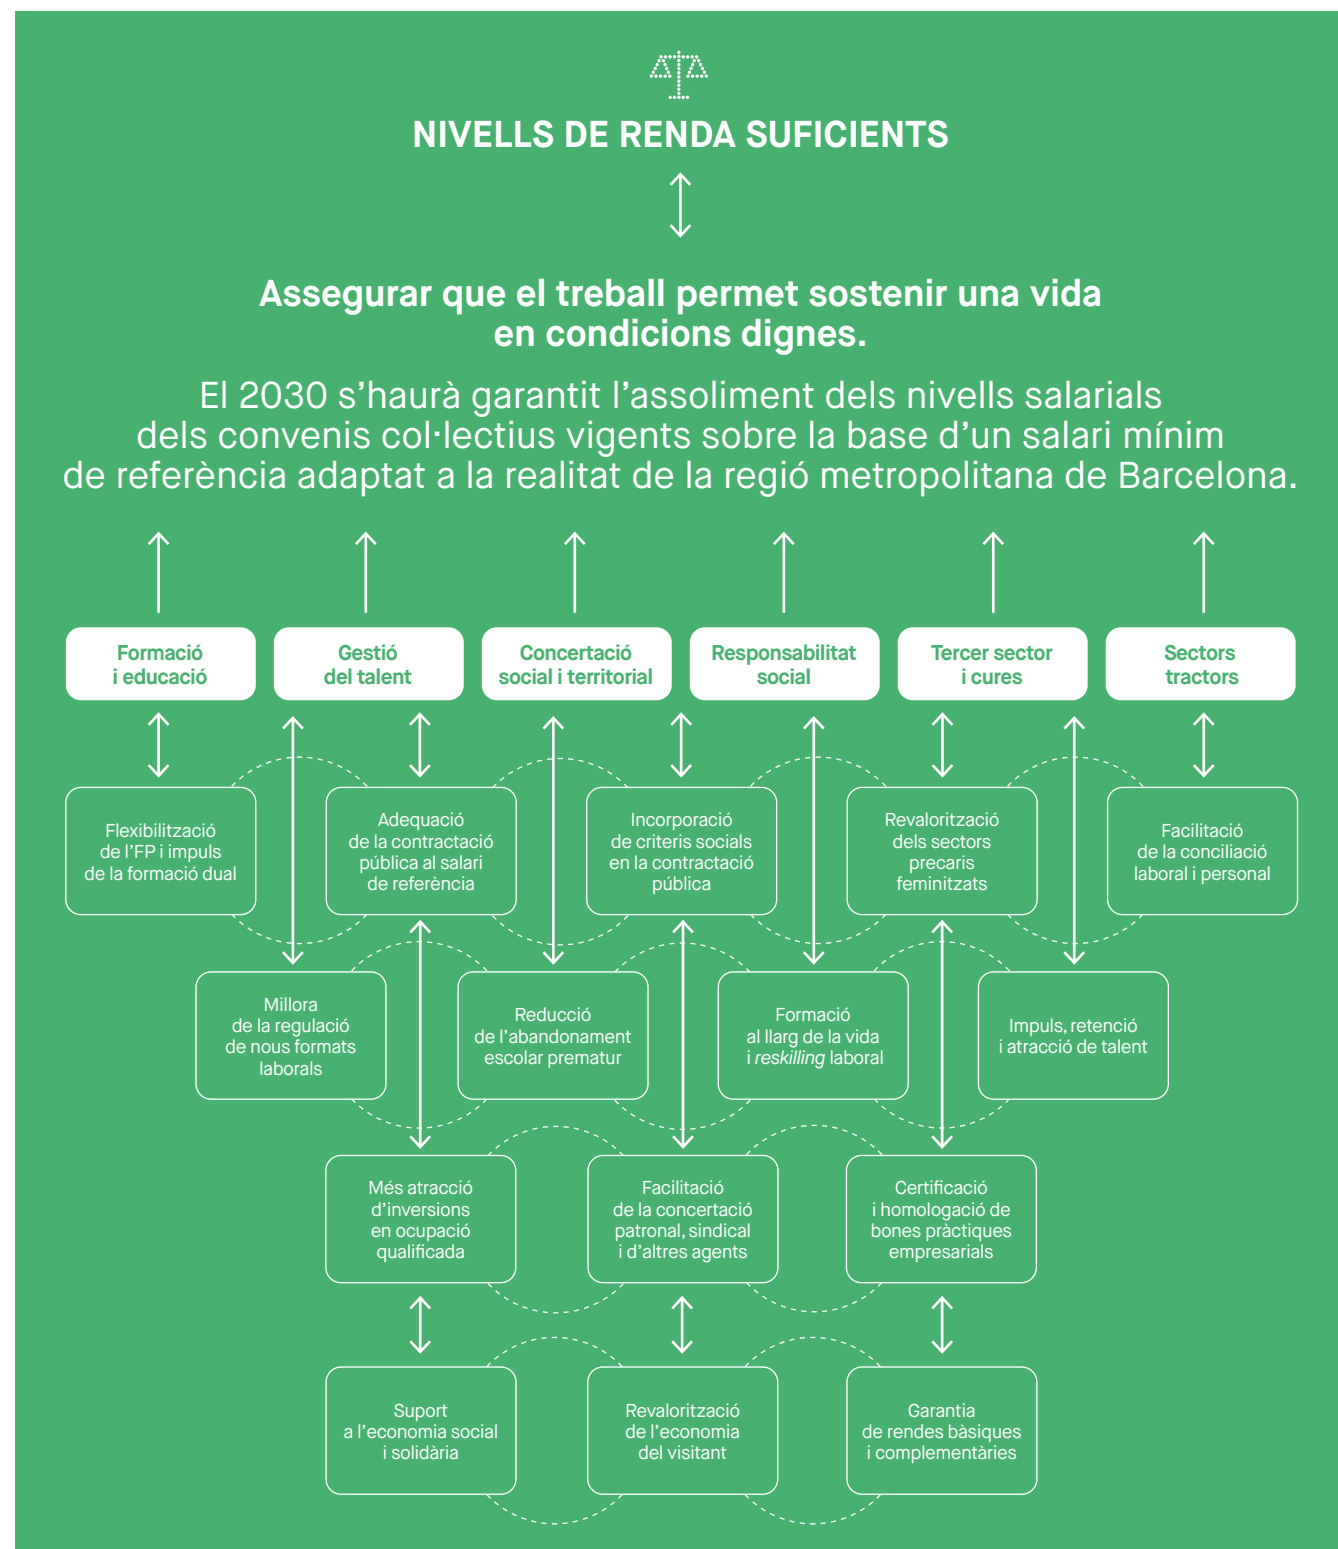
NIVELLS DE RENDA SUFICIENTS

Assegurar que el treball permet sostenir una vida en condicions dignes.

El 2030 s'haurà garantit l'assoliment dels nivells salarials dels convenis col·lectius vigents sobre la base d'un salari mínim de referència adaptat a la realitat de la regió metropolitana de Barcelona.

Formació i educació

Gestió del talent

Concertació social i territorial

Responsabilitat social

Tercer sector i cures

Sectors tractors

Flexibilització de l'FP i impuls de la formació dual

Adequació de la contractació pública al salari de referència

Incorporació de criteris socials en la contractació pública

Revalorització dels sectors precaris feminitzats

Facilitació de la conciliació laboral i personal

Millora de la regulació de nous formats laborals

Reducció de l'abandonament escolar prematur

Formació al llarg de la vida i reskilling laboral

Impuls, retenció i atracció de talent

Més atracció d'inversions en ocupació qualificada

Facilitació de la concertació patronal, sindical i d'altres agents

Certificació i homologació de bones pràctiques empresarials

Suport a l'economia social i solidària

Revalorització de l'economia del visitant

Garantia de rendes bàsiques i complementàries